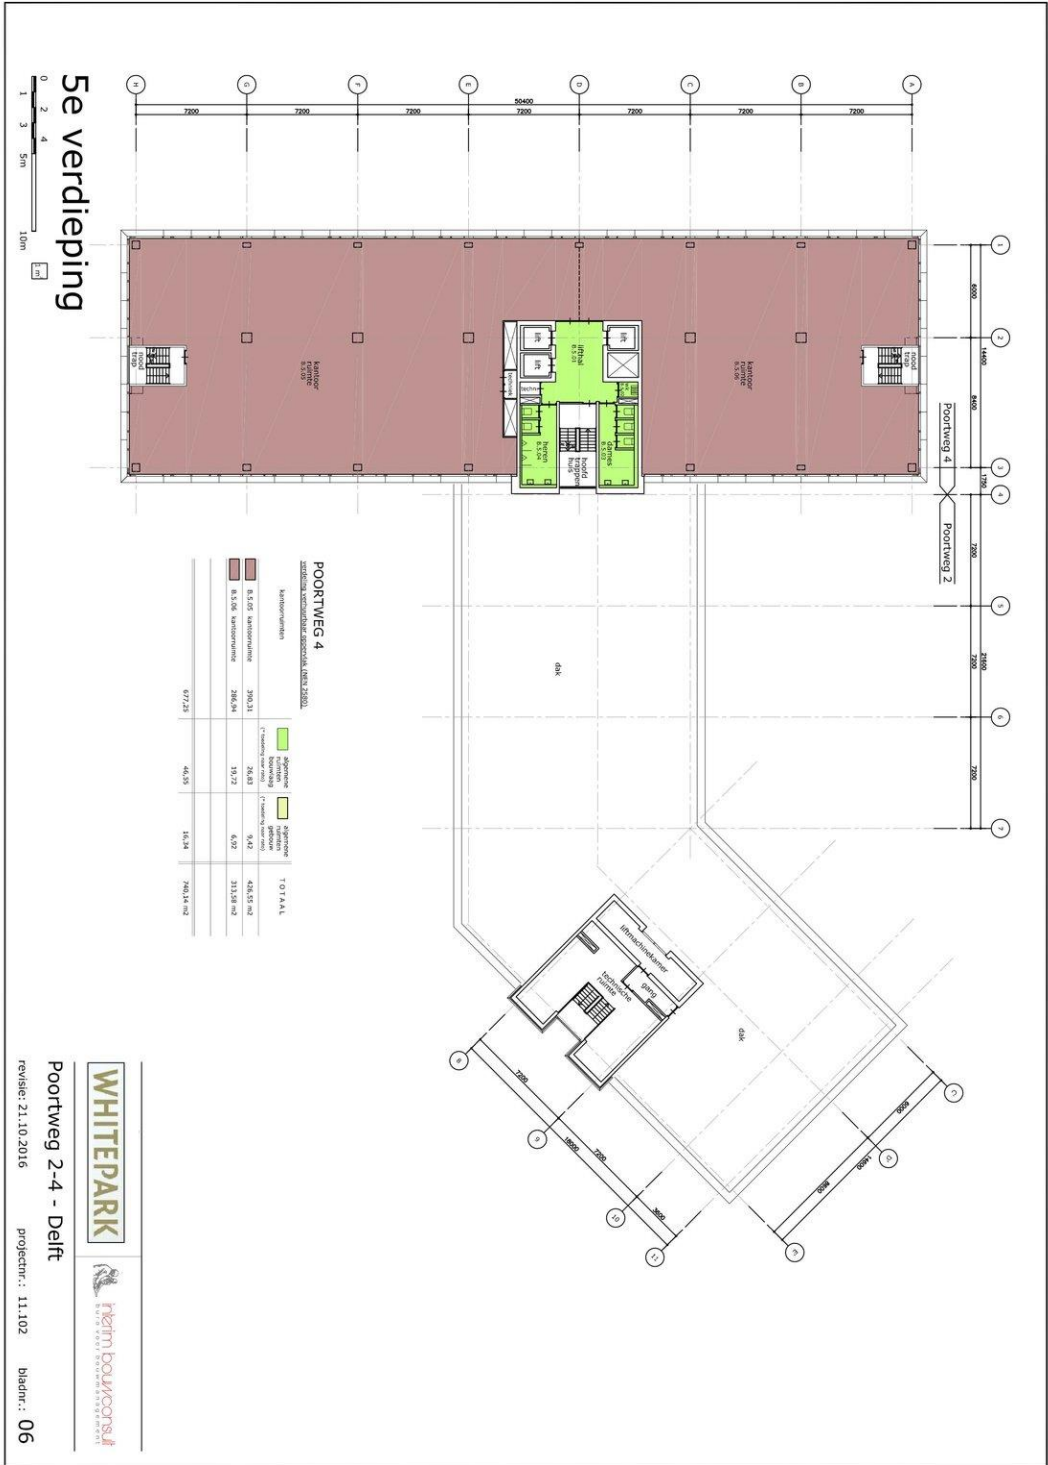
5e verdieping

0 1 2 3 4 5m 10m

H G F E D C B A

7200 7200 7200 7200 7200 7200 7200

50400

1 2 3 4 5 6 7

6000 8400 1750 7200 7200 7200

14400 21600

Poortweg 4

Poortweg 2

kantoor ruimte 8.5.05

kantoor ruimte 8.5.06

lift lift lift

lifthal 8.5.01

heren 8.5.04

dames 8.5.03

hoofd trappen huis

nood trap

nood trap

dak

dak

liftmachinekamer

technische ruimte

gang

POORTWEG 4
verdeling verhuurbaar oppervlak (NEN 2580)

| | kantoorruimten | | algemene ruimten bouwlaag (* toedeling naar ratio) | algemene ruimten gebouw (* toedeling naar ratio) | TOTAAL |
|---|---|---|---|---|---|
| | 8.5.05 kantoorruimte | 390,31 | 26,83 | 9,42 | 426,55 m2 |
| | 8.5.06 kantoorruimte | 286,94 | 19,72 | 6,92 | 313,58 m2 |
| | | 677,25 | 46,55 | 16,34 | 740,14 m2 |

7200 7200 3600 18000 6000 18000 6000

8 9 10 11 C D E

WHITEPARK

interim bouwconsult

Poortweg 2-4 - Delft

revisie: 21.10.2016 projectnr.: 11.102 bladnr.: 06